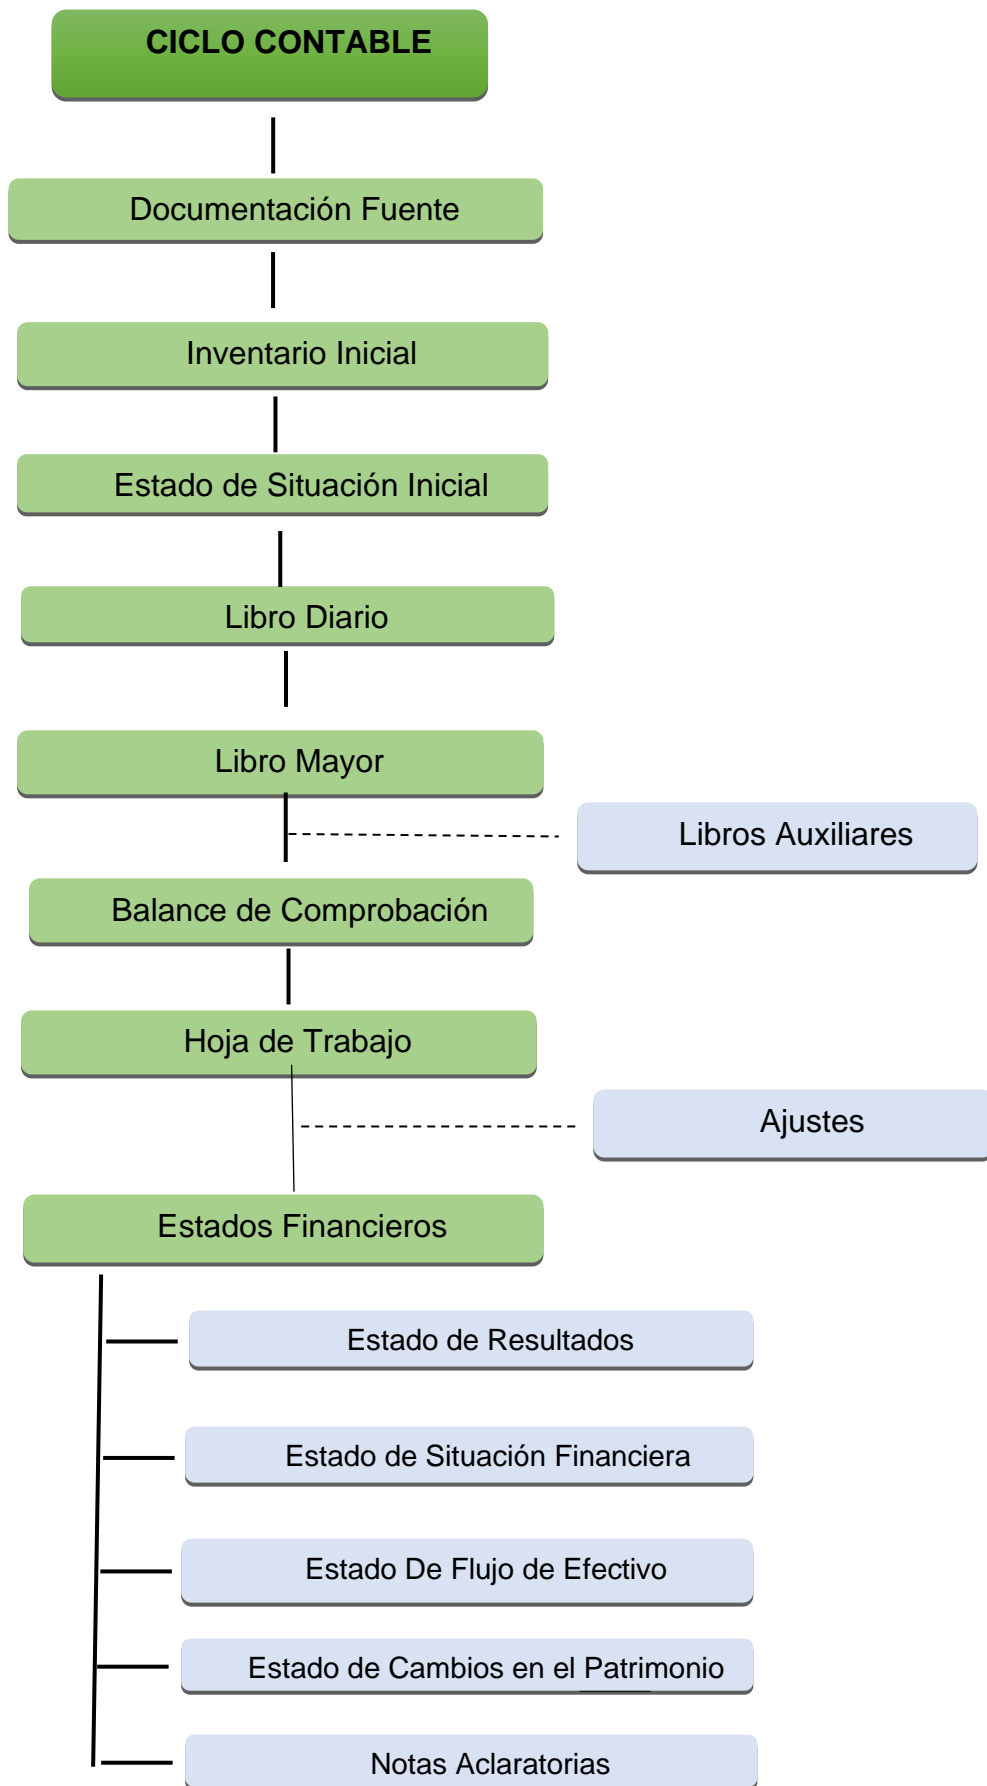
CICLO CONTABLE

Documentación Fuente

Inventario Inicial

Estado de Situación Inicial

Libro Diario

Libro Mayor

Libros Auxiliares

Balance de Comprobación

Hoja de Trabajo

Ajustes

Estados Financieros

Estado de Resultados

Estado de Situación Financiera

Estado De Flujo de Efectivo

Estado de Cambios en el Patrimonio

Notas Aclaratorias